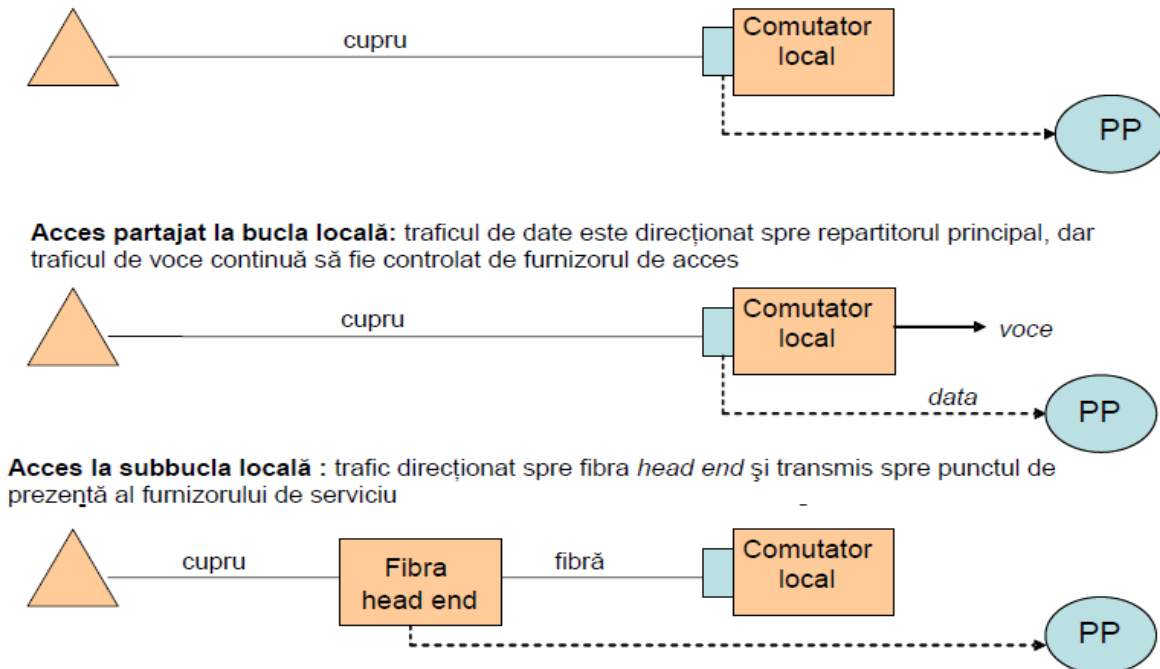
cupru

Comutator local

PP

**Acces partajat la bucla locală:** traficul de date este direcționat spre repartitorul principal, dar traficul de voce continuă să fie controlat de furnizorul de acces

cupru

Comutator local

*voce*

*data*

PP

**Acces la subbucla locală :** trafic direcționat spre fibra *head end* şi transmis spre punctul de prezență al furnizorului de serviciu

cupru

Fibra head end

fibră

Comutator local

PP